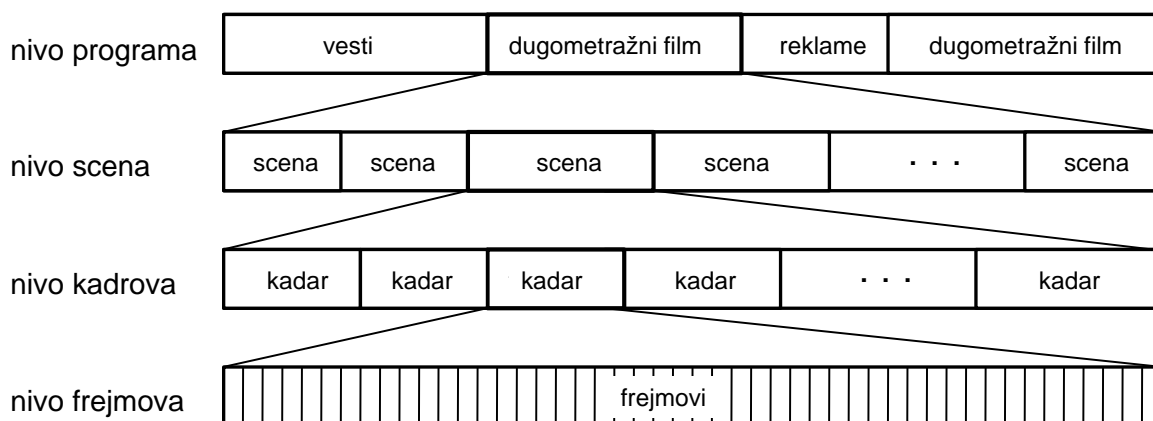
nivo programa

| vesti | dugometražni film | reklame | dugometražni film |
|---|---|---|---|

nivo scena

| scena | scena | scena | scena | . . . | scena |
|---|---|---|---|---|---|

nivo kadrova

| kadar | kadar | kadar | kadar | . . . | kadar |
|---|---|---|---|---|---|

nivo frejmova

frejmovi